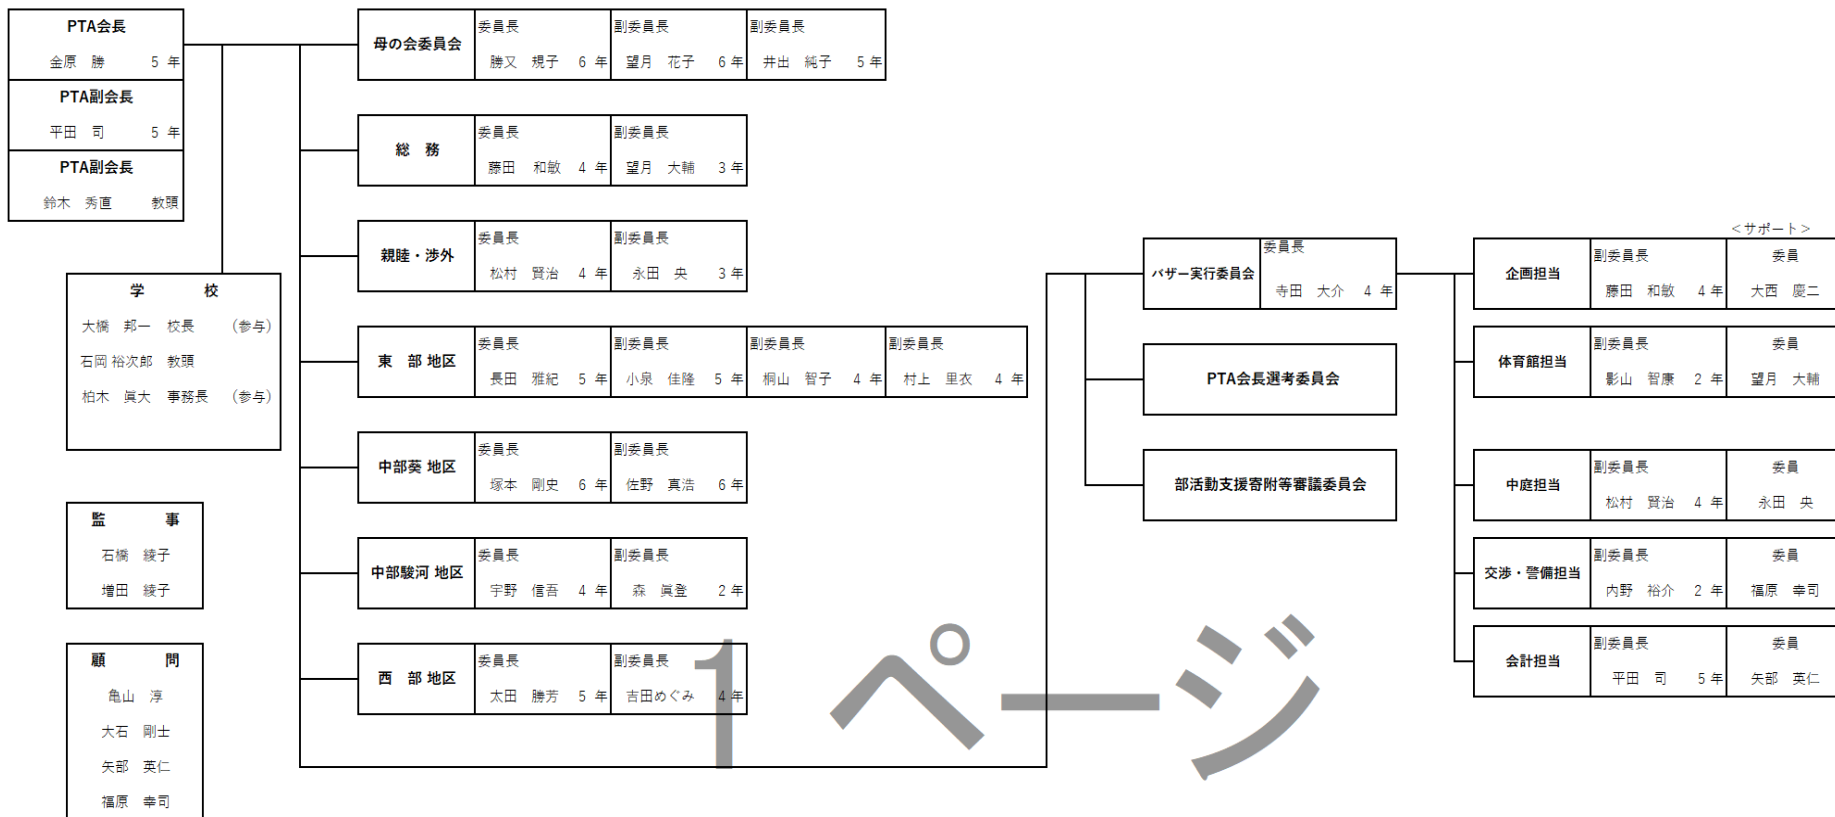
PTA会長
金原 勝 5 年

PTA副会長
平田 司 5 年

PTA副会長
鈴木 秀直 教頭

学 校
大橋 邦一 校長 (参与)
石岡 裕次郎 教頭
柏木 眞大 事務長 (参与)

監 事
石橋 綾子
増田 綾子

顧 問
亀山 淳
大石 剛士
矢部 英仁
福原 幸司

| 母の会委員会 | 委員長 勝又 規子 6 年 | 副委員長 望月 花子 6 年 | 副委員長 井出 純子 5 年 |
|---|---|---|---|

| 総 務 | 委員長 藤田 和敏 4 年 | 副委員長 望月 大輔 3 年 |
|---|---|---|

| 親睦・渉外 | 委員長 松村 賢治 4 年 | 副委員長 永田 央 3 年 |
|---|---|---|

| 東 部 地区 | 委員長 長田 雅紀 5 年 | 副委員長 小泉 佳隆 5 年 | 副委員長 桐山 智子 4 年 | 副委員長 村上 里衣 4 年 |
|---|---|---|---|---|

| 中部葵 地区 | 委員長 塚本 剛史 6 年 | 副委員長 佐野 真浩 6 年 |
|---|---|---|

| 中部駿河 地区 | 委員長 宇野 信吾 4 年 | 副委員長 森 眞登 2 年 |
|---|---|---|

| 西 部 地区 | 委員長 太田 勝芳 5 年 | 副委員長 吉田めぐみ 4 年 |
|---|---|---|

| バザー実行委員会 | 委員長 寺田 大介 4 年 |
|---|---|

PTA会長選考委員会

部活動支援寄附等審議委員会

<サポート>

| 企画担当 | 副委員長 藤田 和敏 4 年 | 委員 大西 慶二 |
|---|---|---|
| 体育館担当 | 副委員長 影山 智康 2 年 | 委員 望月 大輔 |
| 中庭担当 | 副委員長 松村 賢治 4 年 | 委員 永田 央 |
| 交渉・警備担当 | 副委員長 内野 裕介 2 年 | 委員 福原 幸司 |
| 会計担当 | 副委員長 平田 司 5 年 | 委員 矢部 英仁 |

1 ページ